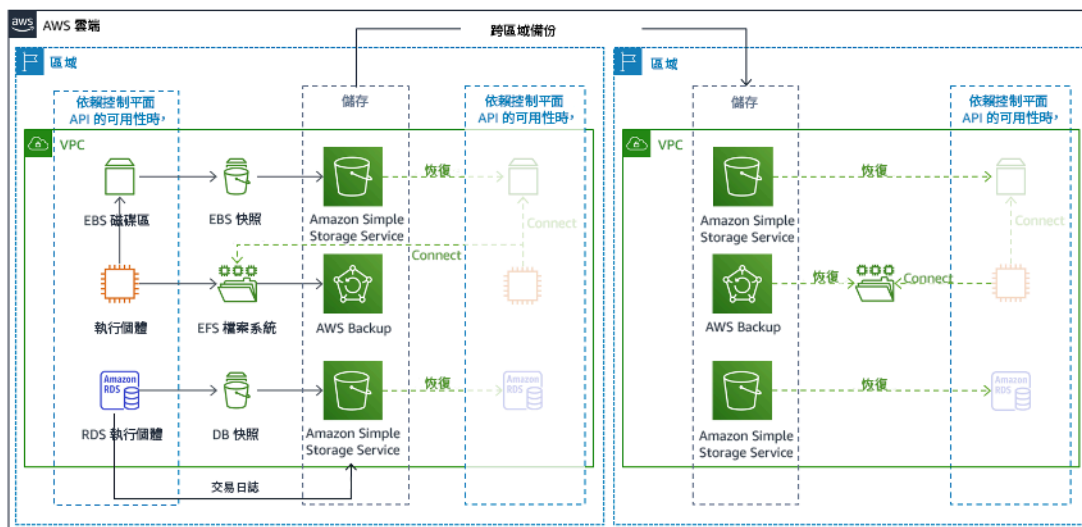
aws AWS 雲端

跨區域備份

區域

依賴控制平面 API 的可用性時，

儲存

依賴控制平面 API 的可用性時，

VPC

EBS 磁碟區

EBS 快照

Amazon Simple Storage Service

恢復

Connect

Connect

執行個體

EFS 檔案系統

AWS Backup

Amazon RDS

RDS 執行個體

DB 快照

Amazon Simple Storage Service

恢復

Amazon RDS

交易日誌

區域

儲存

依賴控制平面 API 的可用性時，

VPC

Amazon Simple Storage Service

恢復

Connect

AWS Backup

恢復

Connect

Amazon Simple Storage Service

恢復

Amazon RDS